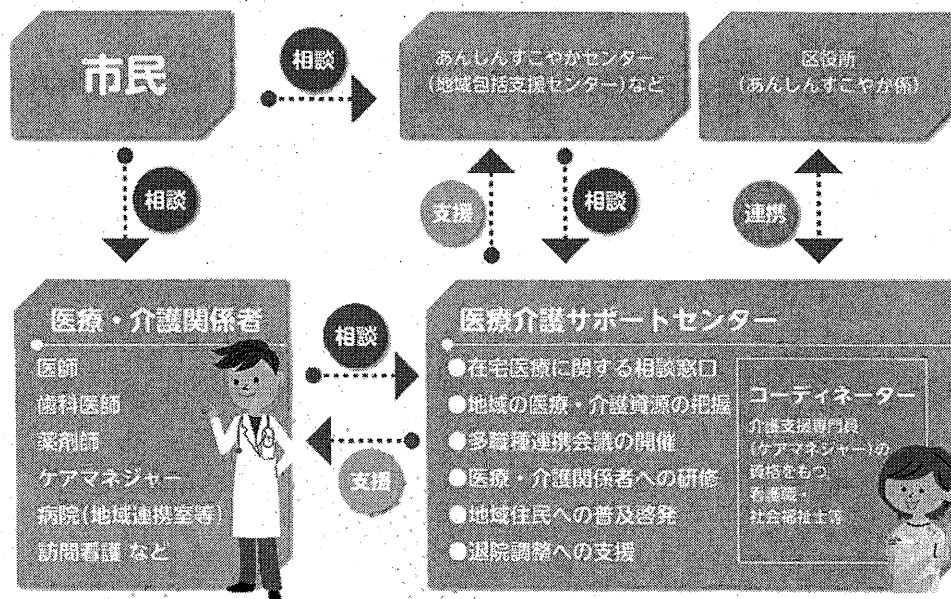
市民

相談

あんしんすこやかセンター（地域包括支援センター）など

区役所（あんしんすこやか係）

相談

支援

相談

連携

医療・介護関係者

医師
歯科医師
薬剤師
ケアマネジャー
病院（地域連携室等）
訪問看護 など

相談

支援

医療介護サポートセンター

●在宅医療に関する相談窓口
●地域の医療・介護資源の把握
●多職種連携会議の開催
●医療・介護関係者への研修
●地域住民への普及啓発
●退院調整への支援

コーディネーター
介護支援専門員（ケアマネジャー）の資格をもつ看護職・社会福祉士等